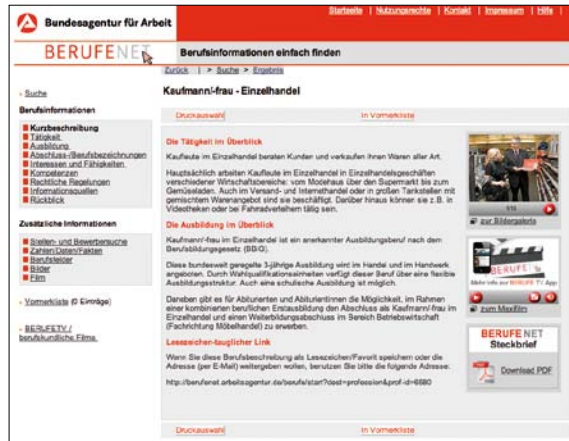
Bundesagentur für Arbeit

Startseite | Nutzungsrechte | Kontakt | Impressum | Hilfe |

BERUFENET

Berufsinformationen einfach finden

Zurück | > Suche > Ergebnis

» Suche

Berufsinformationen

Kurzbeschreibung
Tätigkeit
Ausbildung
Abschluss-/Berufsbezeichnungen
Interessen und Fähigkeiten
Kompetenzen
Rechtliche Regelungen
Informationsquellen
Rückblick

Zusätzliche Informationen

Stellen- und Bewerbersuche
Zahlen/Daten/Fakten
Berufsfelder
Bilder
Film

» Vormerkliste (0 Einträge)

» BERUFETV / berufskundliche Filme

Kaufmann/-frau - Einzelhandel

Druckauswahl | In Vormerkliste

Die Tätigkeit im Überblick

Kaufleute im Einzelhandel beraten Kunden und verkaufen ihnen Waren aller Art.

Hauptsächlich arbeiten Kaufleute im Einzelhandel in Einzelhandelsgeschäften verschiedener Wirtschaftsbereiche: vom Modehaus über den Supermarkt bis zum Gemüseladen. Auch im Versand- und Internethandel oder in großen Tankstellen mit gemischtem Warenangebot sind sie beschäftigt. Darüber hinaus können sie z.B. in Videotheken oder bei Fahrradverleihern tätig sein.

Die Ausbildung im Überblick

Kaufmann/-frau im Einzelhandel ist ein anerkannter Ausbildungsberuf nach dem Berufsbildungsgesetz (BBiG).

Diese bundesweit geregelte 3-jährige Ausbildung wird im Handel und im Handwerk angeboten. Durch Wahlqualifikationseinheiten verfügt dieser Beruf über eine flexible Ausbildungsstruktur. Auch eine schulische Ausbildung ist möglich.

Daneben gibt es für Abiturienten und Abiturientinnen die Möglichkeit, im Rahmen einer kombinierten beruflichen Erstausbildung den Abschluss als Kaufmann/-frau im Einzelhandel und einen Weiterbildungsabschluss im Bereich Betriebswirtschaft (Fachrichtung Möbelhandel) zu erwerben.

Lesezeichen-tauglicher Link

Wenn Sie diese Berufsbeschreibung als Lesezeichen/Favorit speichern oder die Adresse (per E-Mail) weitergeben wollen, benutzen Sie bitte die folgende Adresse:

http://berufenet.arbeitsagentur.de/berufe/start?dest=profession&prof-id=6680

1/16

» zur Bildergalerie

BERUFE TV

Mehr Info zur BERUFE.TV App

» zum Maxifilm

BERUFE NET
Steckbrief

Download PDF

Druckauswahl | In Vormerkliste